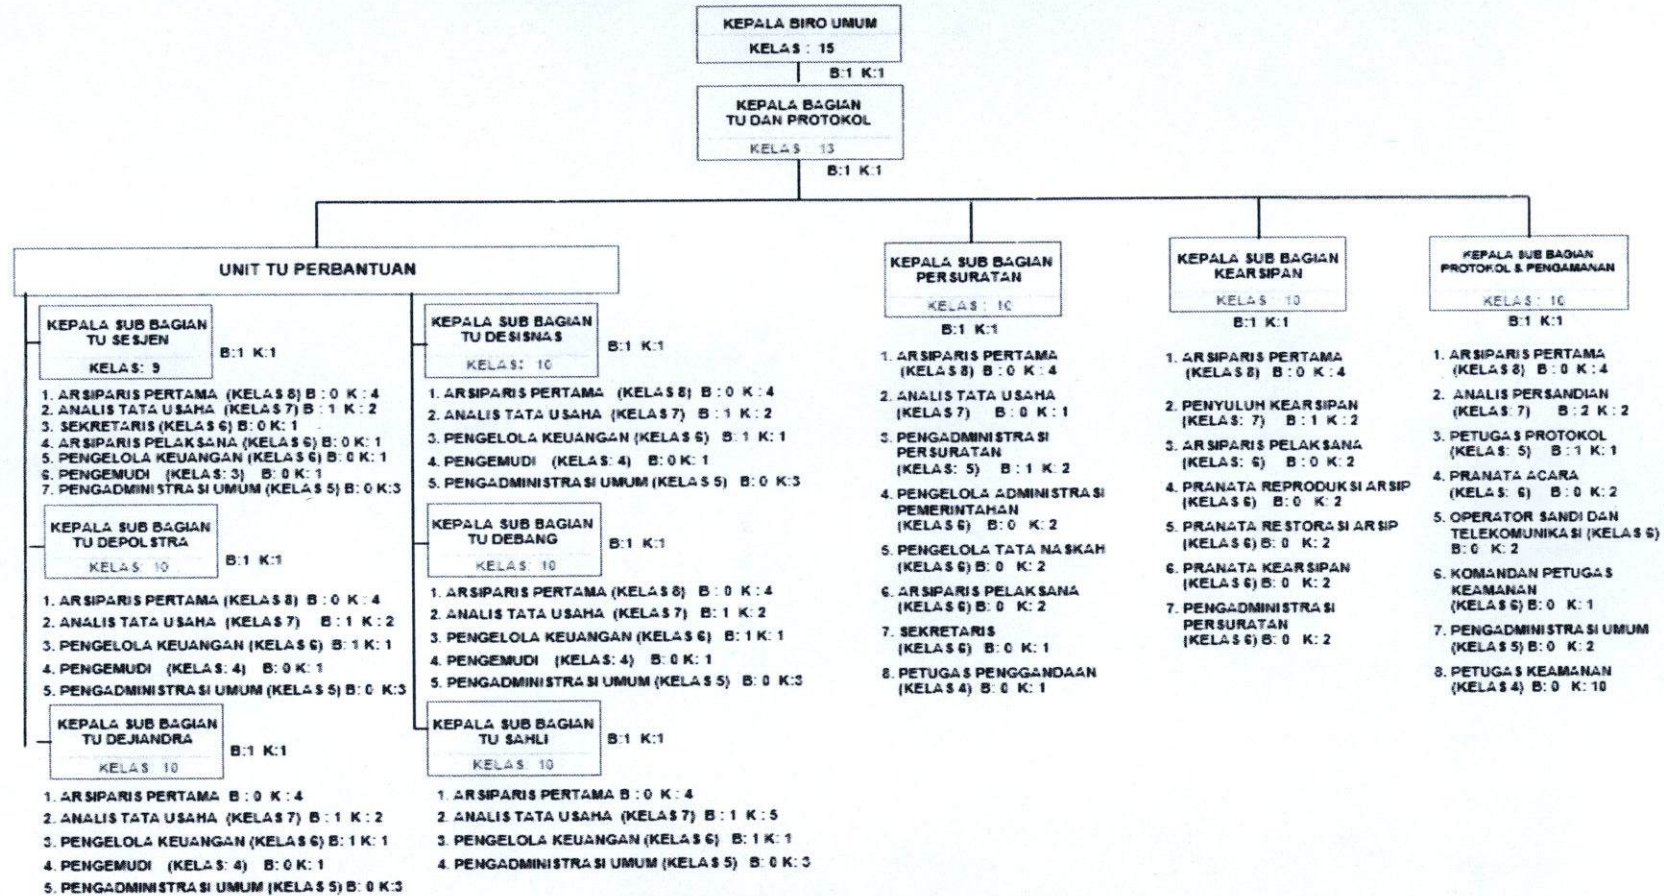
KEPALA BIRO UMUM
KELAS : 15

B:1 K:1

KEPALA BAGIAN TU DAN PROTOKOL
KELAS : 13

B:1 K:1

UNIT TU PERBANTUAN

KEPALA SUB BAGIAN TU SESJEN
KELAS: 9
B:1 K:1

1. ARSIPARIS PERTAMA (KELAS 8) B : 0 K : 4
2. ANALIS TATA USAHA (KELAS 7) B : 1 K : 2
3. SEKRETARIS (KELAS 6) B: 0 K: 1
4. ARSIPARIS PELAKSANA (KELAS 6) B: 0 K: 1
5. PENGELOLA KEUANGAN (KELAS 6) B: 0 K: 1
6. PENGEMUDI (KELAS: 3) B: 0 K: 1
7. PENGADMINISTRASI UMUM (KELAS 5) B: 0 K:3

KEPALA SUB BAGIAN TU DEPOLSTRA
KELAS: 10
B:1 K:1

1. ARSIPARIS PERTAMA (KELAS 8) B : 0 K : 4
2. ANALIS TATA USAHA (KELAS 7) B : 1 K : 2
3. PENGELOLA KEUANGAN (KELAS 6) B: 1 K: 1
4. PENGEMUDI (KELAS: 4) B: 0 K: 1
5. PENGADMINISTRASI UMUM (KELAS 5) B: 0 K:3

KEPALA SUB BAGIAN TU DEJIANDRA
KELAS: 10
B:1 K:1

1. ARSIPARIS PERTAMA B : 0 K : 4
2. ANALIS TATA USAHA (KELAS 7) B : 1 K : 2
3. PENGELOLA KEUANGAN (KELAS 6) B: 1 K: 1
4. PENGEMUDI (KELAS: 4) B: 0 K: 1
5. PENGADMINISTRASI UMUM (KELAS 5) B: 0 K:3

KEPALA SUB BAGIAN TU DESISNAS
KELAS: 10
B:1 K:1

1. ARSIPARIS PERTAMA (KELAS 8) B : 0 K : 4
2. ANALIS TATA USAHA (KELAS 7) B : 1 K : 2
3. PENGELOLA KEUANGAN (KELAS 6) B: 1 K: 1
4. PENGEMUDI (KELAS: 4) B: 0 K: 1
5. PENGADMINISTRASI UMUM (KELAS 5) B: 0 K:3

KEPALA SUB BAGIAN TU DEBANG
KELAS: 10
B:1 K:1

1. ARSIPARIS PERTAMA (KELAS 8) B : 0 K : 4
2. ANALIS TATA USAHA (KELAS 7) B : 1 K : 2
3. PENGELOLA KEUANGAN (KELAS 6) B: 1 K: 1
4. PENGEMUDI (KELAS: 4) B: 0 K: 1
5. PENGADMINISTRASI UMUM (KELAS 5) B: 0 K:3

KEPALA SUB BAGIAN TU SAHLI
KELAS: 10
B:1 K:1

1. ARSIPARIS PERTAMA B : 0 K : 4
2. ANALIS TATA USAHA (KELAS 7) B : 1 K : 5
3. PENGELOLA KEUANGAN (KELAS 6) B: 1 K: 1
4. PENGADMINISTRASI UMUM (KELAS 5) B: 0 K: 3

KEPALA SUB BAGIAN PERSURATAN
KELAS : 10
B:1 K:1

1. ARSIPARIS PERTAMA (KELAS 8) B : 0 K : 4
2. ANALIS TATA USAHA (KELAS 7) B : 0 K : 1
3. PENGADMINISTRASI PERSURATAN (KELAS: 5) B : 1 K: 2
4. PENGELOLA ADMINISTRASI PEMERINTAHAN (KELAS 6) B: 0 K: 2
5. PENGELOLA TATA NASKAH (KELAS 6) B: 0 K: 2
6. ARSIPARIS PELAKSANA (KELAS 6) B: 0 K: 2
7. SEKRETARIS (KELAS 6) B: 0 K: 1
8. PETUGAS PENGGANDAAN (KELAS 4) B: 0 K: 1

KEPALA SUB BAGIAN KEARSIPAN
KELAS : 10
B:1 K:1

1. ARSIPARIS PERTAMA (KELAS 8) B : 0 K : 4
2. PENYULUH KEARSIPAN (KELAS: 7) B : 1 K : 2
3. ARSIPARIS PELAKSANA (KELAS: 6) B : 0 K : 2
4. PRANATA REPRODUKSI ARSIP (KELAS 6) B: 0 K: 2
5. PRANATA RESTORASI ARSIP (KELAS 6) B: 0 K: 2
6. PRANATA KEARSIPAN (KELAS 6) B: 0 K: 2
7. PENGADMINISTRASI PERSURATAN (KELAS 6) B: 0 K: 2

KEPALA SUB BAGIAN PROTOKOL & PENGAMANAN
KELAS : 10
B:1 K:1

1. ARSIPARIS PERTAMA (KELAS 8) B : 0 K : 4
2. ANALIS PERSANDIAN (KELAS: 7) B : 2 K : 2
3. PETUGAS PROTOKOL (KELAS: 5) B : 1 K: 1
4. PRANATA ACARA (KELAS: 6) B : 0 K : 2
5. OPERATOR SANDI DAN TELEKOMUNIKASI (KELAS 6) B: 0 K: 2
6. KOMANDAN PETUGAS KEAMANAN (KELAS 6) B: 0 K: 1
7. PENGADMINISTRASI UMUM (KELAS 5) B: 0 K: 2
8. PETUGAS KEAMANAN (KELAS 4) B: 0 K: 10